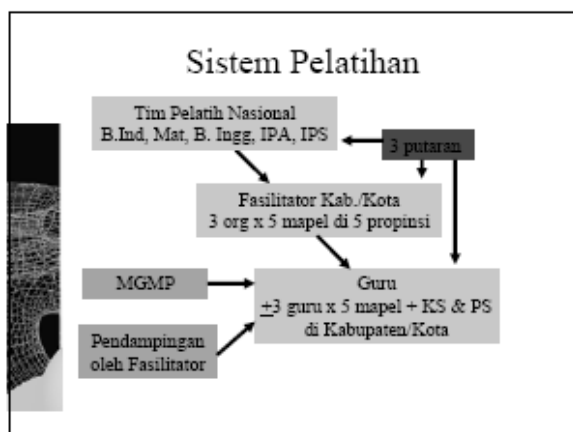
Sistem Pelatihan

Tim Pelatih Nasional
B.Ind, Mat, B. Ingg, IPA, IPS

3 putaran

Fasilitator Kab./Kota
3 org x 5 mapel di 5 propinsi

MGMP

Guru
$\pm$3 guru x 5 mapel + KS & PS
di Kabupaten/Kota

Pendampingan
oleh Fasilitator